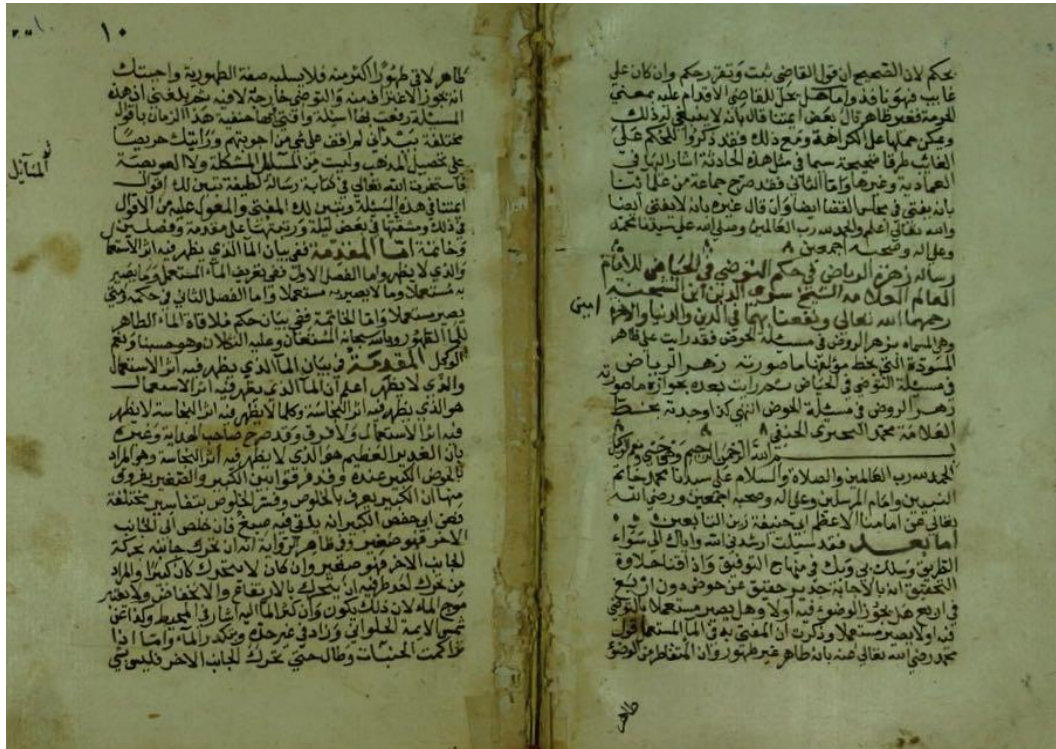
٢٠١ ١٠

طاهر لا في طهور الكونه فلا يسلبه صفة الطهورية واحتلت انه يجوز الاغتراف منه والتوضي خارجة لانه متى بلغ في ابنه المسئلة رفعت لفا اسئلة وانتقى بعدم صحة هذا الزمان باقوال مختلفة تشدد اني لم اوافق على حق من اجوبتهم ورايتك حريصا على تحصيل المذهب وليست من المسائل المشكلة ولا المعوصة فاستخرت الله تعالى في كتابة رسالة لطيفة تبين لك اقوال اعتنا في هذه المسئلة وتشير لك المفتي والمعول عليه من الاقوال وذلك وسميتها بعض ليلة ورتبته على مقدمة وفصلين وخاتمة اما المقدمة ففي بيان الماء الذي يظهر فيه اثر الاستعمال والذي لا يظهر واما الفصل الاول ففي تعريف الماء المستعمل وما يصير به مستعملا وما لا يصير به مستعملا واما الفصل الثاني وحكمه وفي يصير مستعملا واما الخاتمة ففي بيان حكم ملاقاة الماء الطاهر للماء الطهور ورواية نجاسة المستعمل وعليه البلاد وهو مسنا وفيه الوكيل المقدمة في بيان الماء الذي يظهر فيه اثر الاستعمال والذي لا يظهر اعلم ان الماء الذي يظهر فيه اثر الاستعمال هو الذي يظهر فيه اثر النجاسة وكلما لا يظهر فيه اثر النجاسة لا يظهر فيه اثر الاستعمال ولا فرق وقد صرح صاحب الهداية وغيره بان الغدير العظيم هو الذي لا يظهر فيه اثر النجاسة وهو المراد بالحوض عندهم وفرقوا بين الكبير والصغير بطرق منها ان الكبير يعرف بالخلوص وفسر الخلوص بتفاسير مختلفة نص ابي حفص الكبير انه يلقى فيه صبغ فان خلص الى الجانب الاخر فهو صغير وفي ظاهر الرواية انه ان تحرك جانبه بحركة الجانب الاخر فهو صغير وان كان لا يتحرك كان كبيرا والمراد من تحرك لحوط فيها ان يتحرك بالارتفاع والانخفاض ولا يعتبر موج الماء لان ذلك يكون وان كان الماء اليه اشار في المحيط وكذا عن شمس الائمة الحلواني وزاد في غير حدث ويتكدر للماء واما اذا تكلمت الحسنات وطال حتى تحرك الجانب الاخر فليس هي

المتايل

بحكم لان التصحيح ان قول القاضي ثبت وتقرر حكم وان كان على غائب فهو نافذ واما اهل يحل للقاضي الاقدام عليه بمعنى العزيمة فغير ظاهر قال بعض اعتنا قالوا انه لا ينبغي له ذلك ويمكن حمله على الكراهة ومع ذلك وقد ذكروا الحكم على الغائب طرقا صحيحة سيما في مشاهدة الحادثة اشار اليها في العمادية وغيرها واما الثاني فقد صرح جماعة من علمائنا بانه يفتى في محل القضاء ايضا وان قال عمرو بانه لا يفتى ايضا والله تعالى اعلم والحمد لله رب العالمين وصلى الله على سيدنا محمد وعلى اله وصحبه اجمعين

رسالة زهر الرياض في حكم التوضي في الحياض للامام العالم العلامة الشيخ سعد الدين ابن الشحنة رحمهما الله تعالى ونفعنا بهما في الدين والدنيا والاخرة امين

وهي المسماه بزهر الروض في مسئلة الحوض فقد رات على ظاهر المسودة التي بخط مؤلفها ما صورته زهر الرياض في مسئلة التوضي في الحياض سطرات بعد عجوزة ماصورته زهر الروض في مسئلة الحوض انتهى كذا وجدته بخط العلامة محمد الحموي الحنفي

بسم الله الرحمن الرحيم وحسبي ونعم الوكيل

الحمد لله رب العالمين والصلاة والسلام على سيدنا محمد خاتم النبيين وامام المرسلين وعلى اله وصحبه اجمعين ورضي الله تعالى عن امامنا الاعظم ابي حنيفة النعمان التابعي اما بعد فقد سئلت ارشدك الله واياك الى سواء الطريق وسلك بي وبك في منهاج التوفيق واذ اقتصر على التحقيق انه بالاجابة تجد من حقيق عن حوض دون اربع في اربع هل يجوز الوضوء فيه اولا وهل يصير مستعملا بالتوضي فيه او لا يصير مستعملا وذكرت ان المفتي بقي في المستعمل قول محمد رضي الله تعالى عنه بانه طاهر غير طهور وان المتطهر من الوضوء

طاهر